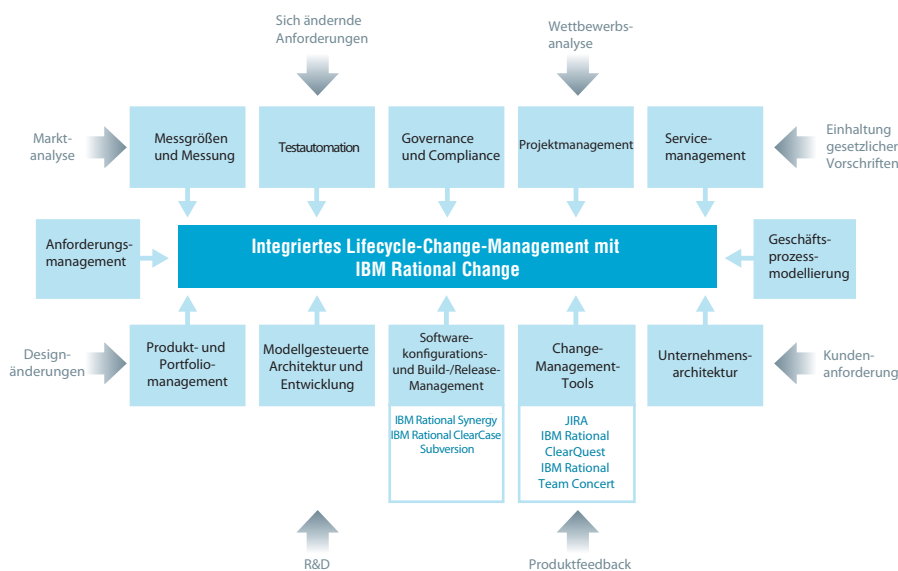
Sich ändernde Anforderungen

Wettbewerbs-analyse

Markt-analyse

Messgrößen und Messung

Testautomation

Governance und Compliance

Projektmanagement

Service-management

Einhaltung gesetzlicher Vorschriften

Anforderungs-management

Integriertes Lifecycle-Change-Management mit IBM Rational Change

Geschäfts-prozess-modellierung

Design-änderungen

Produkt- und Portfolio-management

Modellgesteuerte Architektur und Entwicklung

Software-konfigurations- und Build-/Release-Management

IBM Rational Synergy
IBM Rational ClearCase
Subversion

Change-Management-Tools

JIRA
IBM Rational ClearQuest
IBM Rational Team Concert

Unternehmens-architektur

Kunden-anforderung

R&D

Produktfeedback